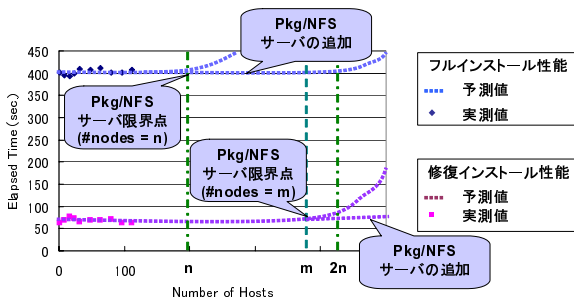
Pkg/NFS
サーバの追加

450
400
350
300
250
200
150
100
50
0

Elapsed Time (sec.)

Pkg/NFS
サーバ限界点
(#nodes = n)

Pkg/NFS
サーバ限界点
(#nodes = m)

Pkg/NFS
サーバの追加

0
100
n
m
2n

Number of Hosts

フルインストール性能
予測値
実測値

修復インストール性能
予測値
実測値